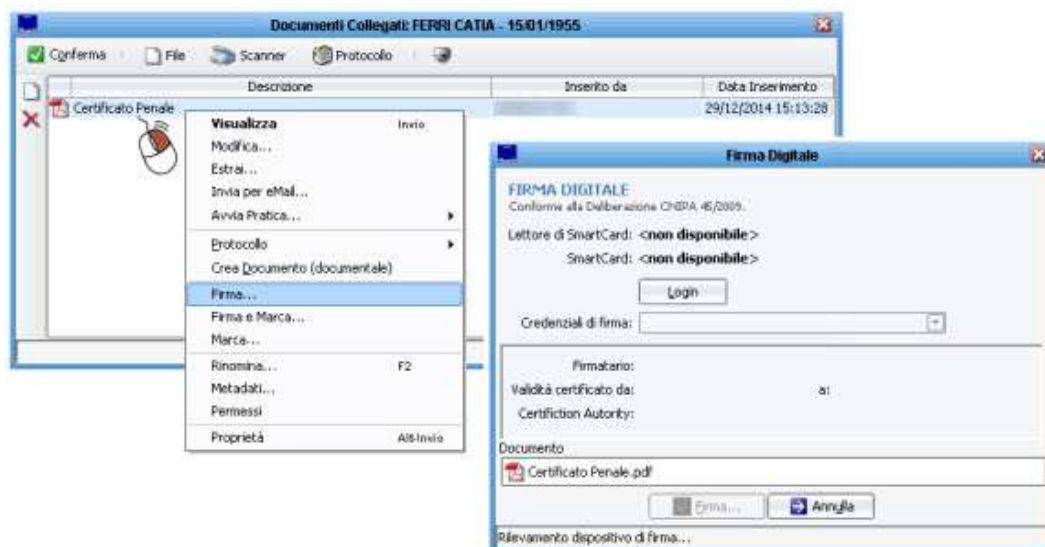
Documenti Collegati: FERRI CATIA - 15/01/1955

Conferma | File | Scanner | Protocollo

| Descrizione | Inserito da | Data Inserimento |
|---|---|---|
| Certificato Penale | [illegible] | 29/12/2014 15:13:28 |

Visualizza Invio
Modifica...
Estrai...
Invia per eMail...
Avvia Pratica...
Protocollo
Crea Documento (documentale)
Firma...
Firma e Marca...
Marca...
Rinomina... F2
Metadati...
Permessi
Proprietà Alt+Invio

Firma Digitale

FIRMA DIGITALE
Conforme alla Deliberazione CNIPA 45/2009.

Lettore di SmartCard: <non disponibile>
SmartCard: <non disponibile>

Login

Credenziali di firma:

Firmatario:
Validità certificato da: a:
Certifiction Autority:

Documento
Certificato Penale.pdf

Firma... Annulla

Rilevamento dispositivo di firma...